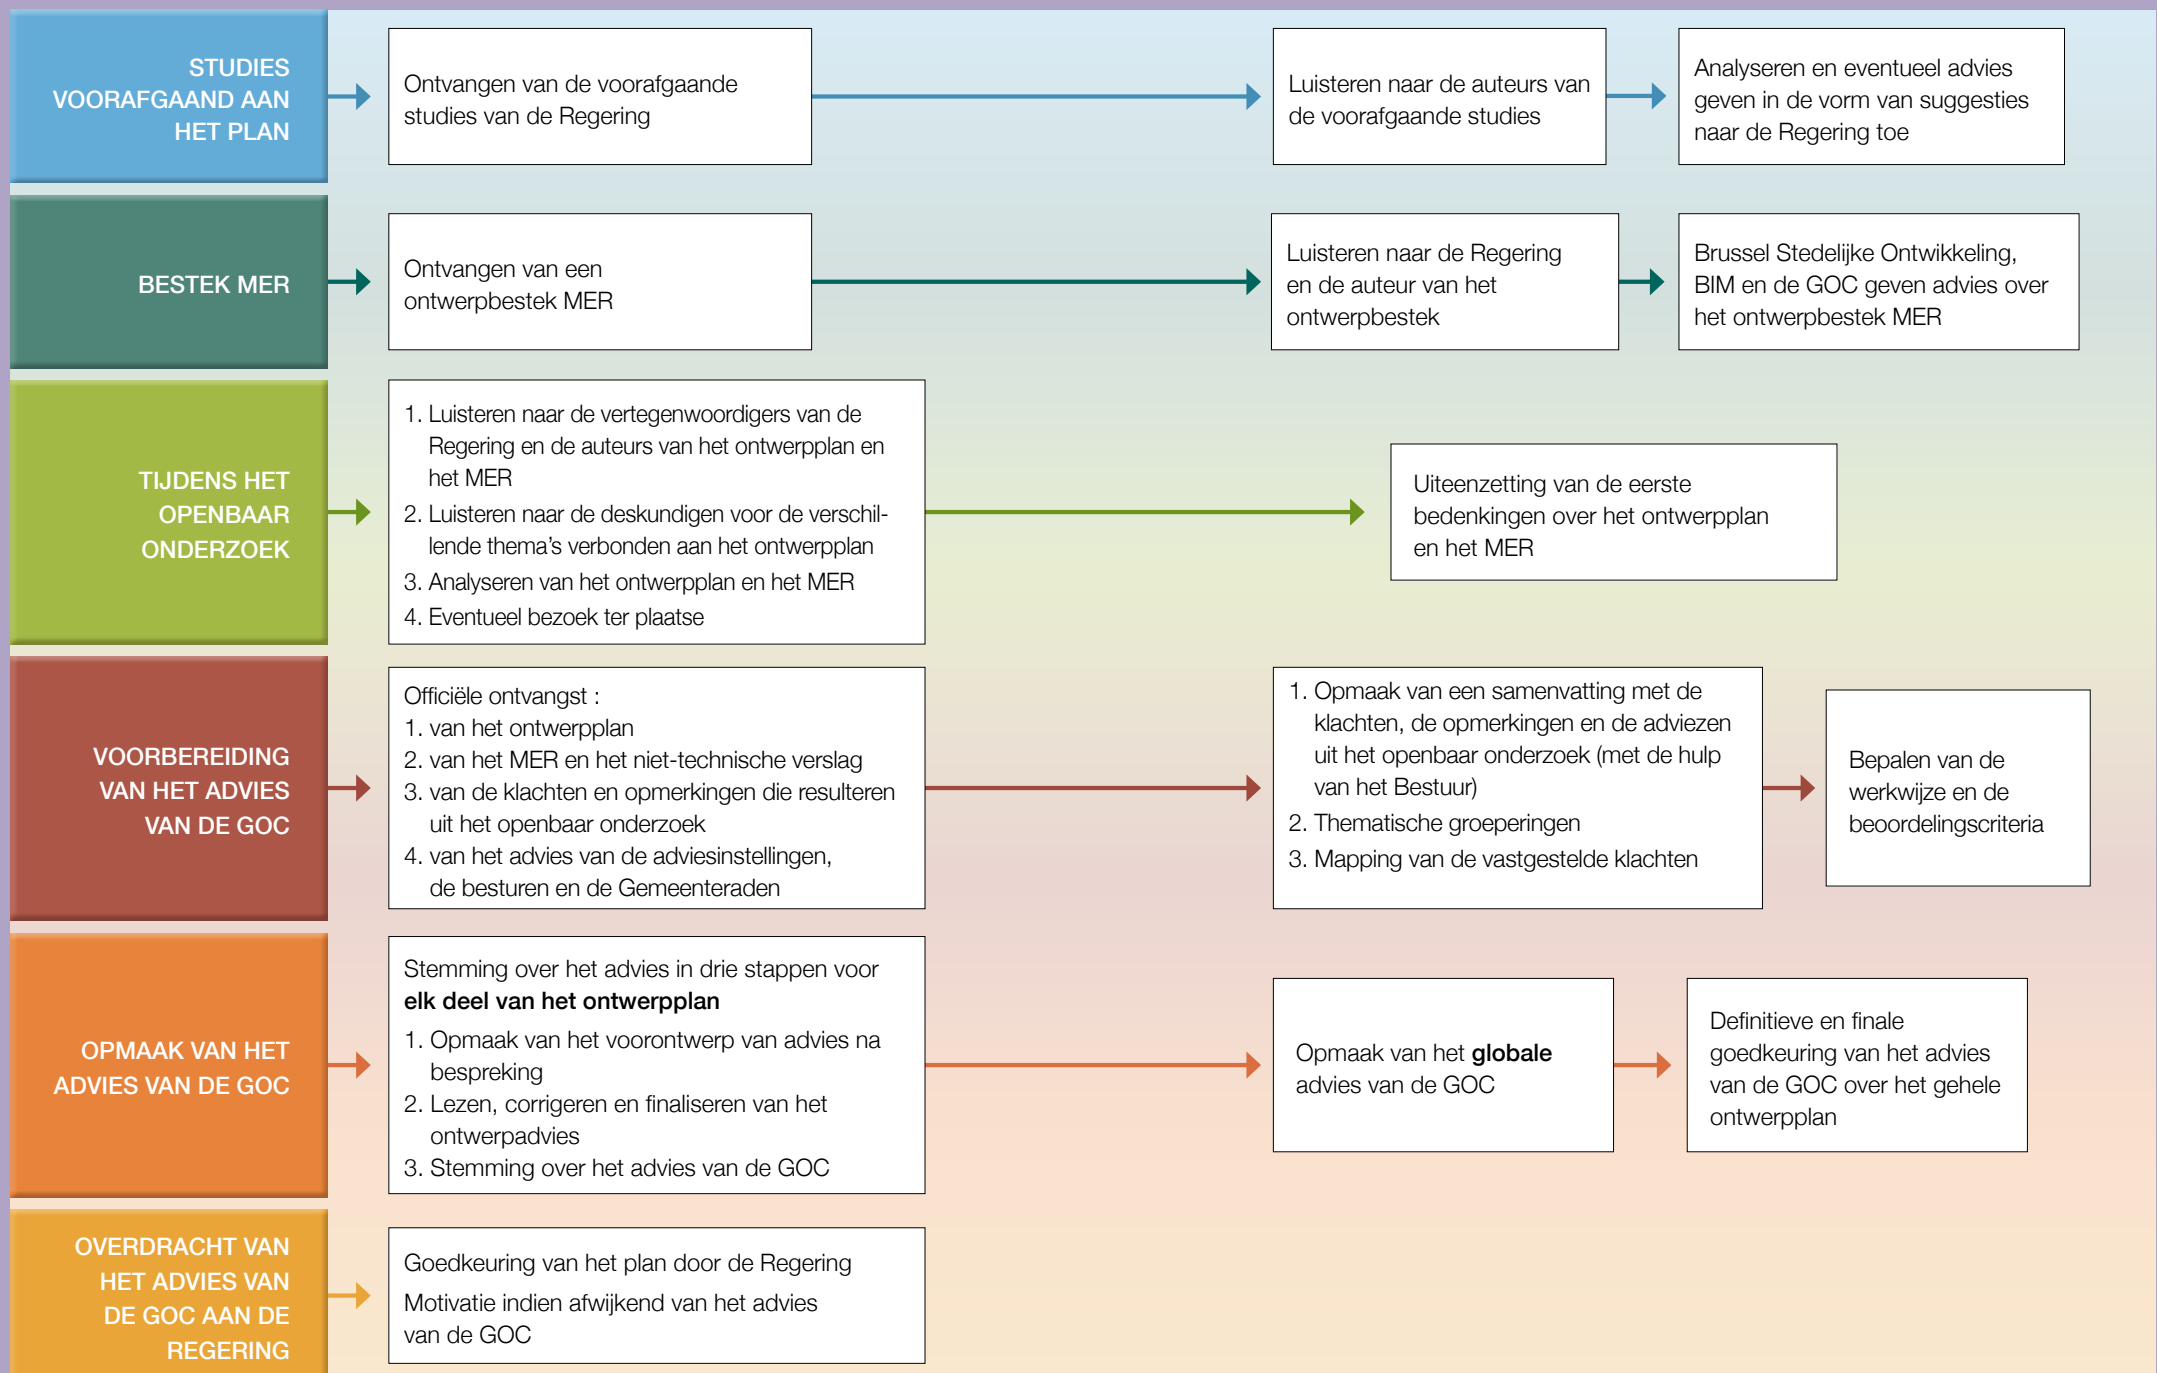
STUDIES VOORAFGAAND AAN HET PLAN

Ontvangen van de voorafgaande studies van de Regering

Luisteren naar de auteurs van de voorafgaande studies

Analyseren en eventueel advies geven in de vorm van suggesties naar de Regering toe

BESTEK MER

Ontvangen van een ontwerpbestek MER

Luisteren naar de Regering en de auteur van het ontwerpbestek

Brussel Stedelijke Ontwikkeling, BIM en de GOC geven advies over het ontwerpbestek MER

TIJDENS HET OPENBAAR ONDERZOEK

1. Luisteren naar de vertegenwoordigers van de Regering en de auteurs van het ontwerpplan en het MER
2. Luisteren naar de deskundigen voor de verschillende thema's verbonden aan het ontwerpplan
3. Analyseren van het ontwerpplan en het MER
4. Eventueel bezoek ter plaatse

Uiteenzetting van de eerste bedenkingen over het ontwerpplan en het MER

VOORBEREIDING VAN HET ADVIES VAN DE GOC

Officiële ontvangst :
1. van het ontwerpplan
2. van het MER en het niet-technische verslag
3. van de klachten en opmerkingen die resulteren uit het openbaar onderzoek
4. van het advies van de adviesinstellingen, de besturen en de Gemeenteraden

1. Opmaak van een samenvatting met de klachten, de opmerkingen en de adviezen uit het openbaar onderzoek (met de hulp van het Bestuur)
2. Thematische groeperingen
3. Mapping van de vastgestelde klachten

Bepalen van de werkwijze en de beoordelingscriteria

OPMAAK VAN HET ADVIES VAN DE GOC

Stemming over het advies in drie stappen voor **elk deel van het ontwerpplan**
1. Opmaak van het voorontwerp van advies na bespreking
2. Lezen, corrigeren en finaliseren van het ontwerpadvies
3. Stemming over het advies van de GOC

Opmaak van het **globale** advies van de GOC

Definitieve en finale goedkeuring van het advies van de GOC over het gehele ontwerpplan

OVERDRACHT VAN HET ADVIES VAN DE GOC AAN DE REGERING

Goedkeuring van het plan door de Regering
Motivatie indien afwijkend van het advies van de GOC